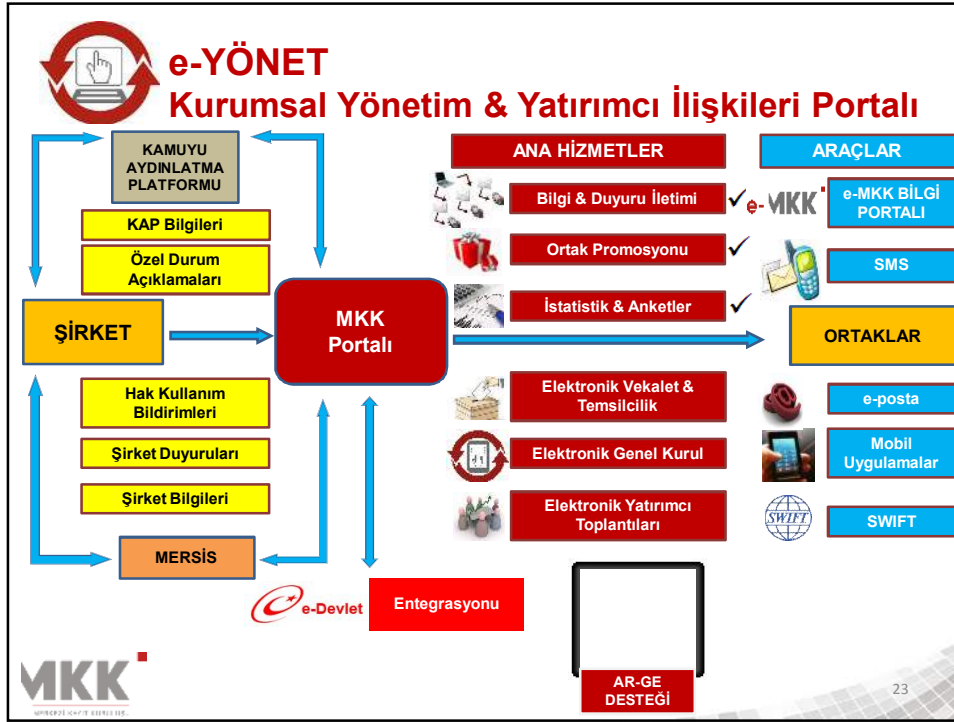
e-YÖNET
Kurumsal Yönetim & Yatırımcı İlişkileri Portalı

KAMUYU AYDINLATMA PLATFORMU

KAP Bilgileri

Özel Durum Açıklamaları

ŞİRKET

MKK Portalı

Hak Kullanım Bildirimleri

Şirket Duyuruları

Şirket Bilgileri

MERSİS

e-Devlet

Entegrasyonu

ANA HİZMETLER

Bilgi & Duyuru İletimi

Ortak Promosyonu

İstatistik & Anketler

Elektronik Vekalet & Temsilcilik

Elektronik Genel Kurul

Elektronik Yatırımcı Toplantıları

ARAÇLAR

e-MKK

e-MKK BİLGİ PORTALI

SMS

ORTAKLAR

e-posta

Mobil Uygulamalar

SWIFT

SWIFT

AR-GE DESTEĞİ

MKK

23